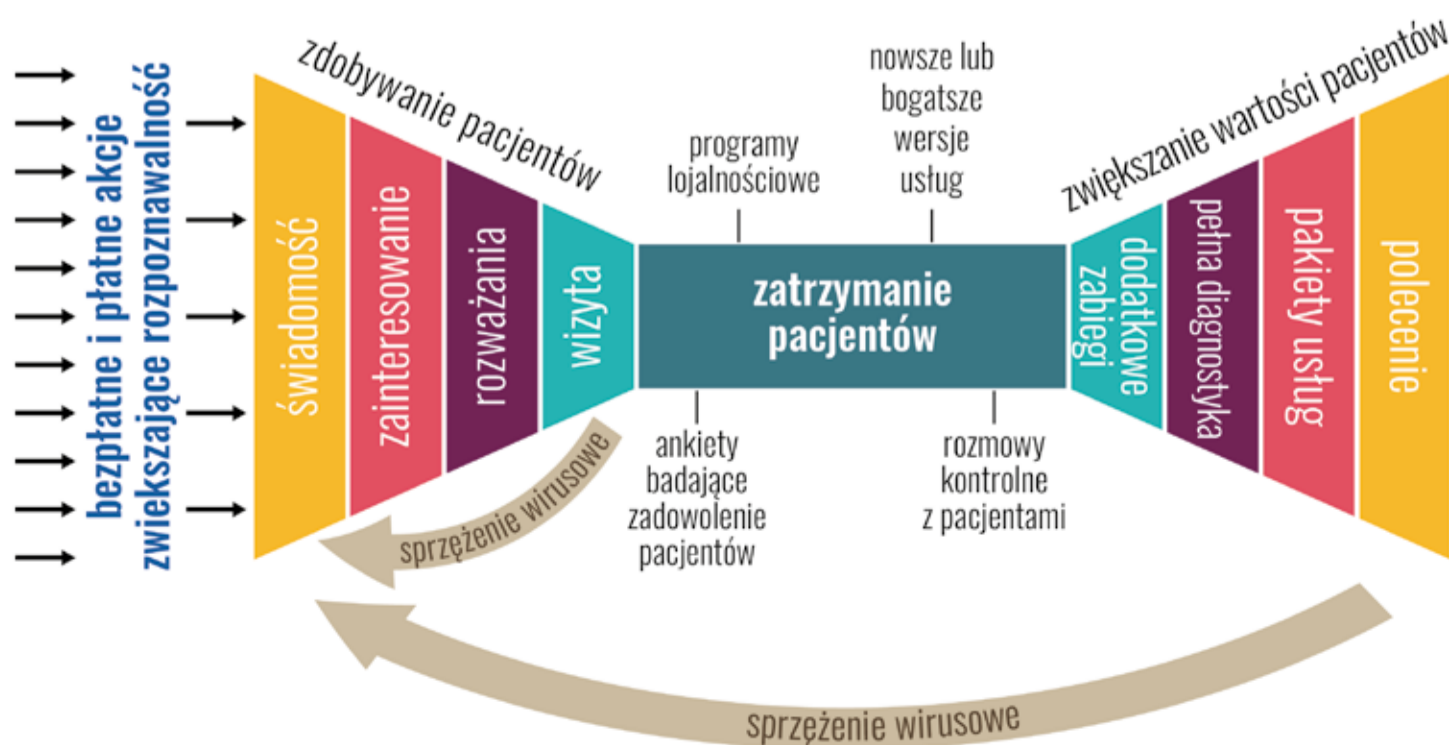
bezpłatne i płatne akcje zwiększające rozpoznawalność

zdobywanie pacjentów

świadomość

zainteresowanie

rozważania

wizyta

programy lojalnościowe

nowsze lub bogatsze wersje usług

zatrzymanie pacjentów

ankiety badające zadowolenie pacjentów

rozmowy kontrolne z pacjentami

zwiększanie wartości pacjentów

dodatkowe zabiegi

pełna diagnostyka

pakiety usług

polecenie

sprzężenie wirusowe

sprzężenie wirusowe